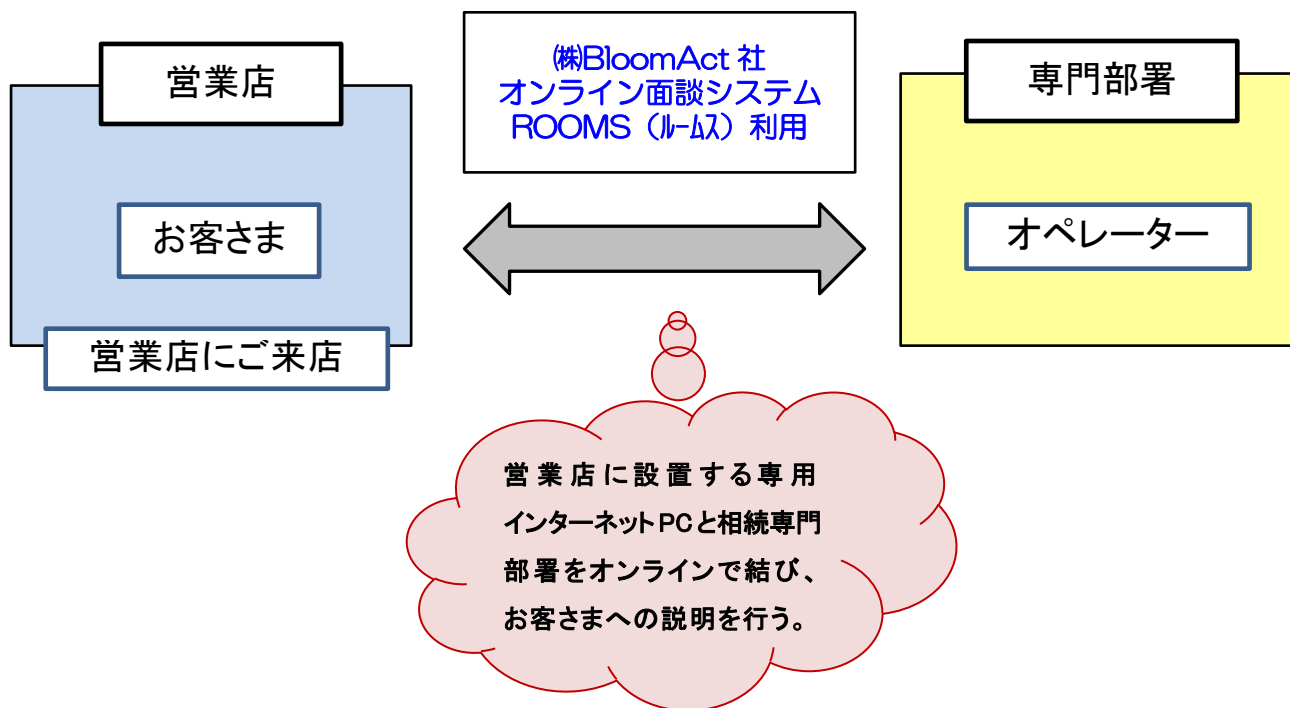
営業店

お客さま

営業店にご来店

㈱BloomAct 社
オンライン面談システム
ROOMS（ルームス）利用

専門部署

オペレーター

営業店に設置する専用インターネットPCと相続専門部署をオンラインで結び、お客さまへの説明を行う。